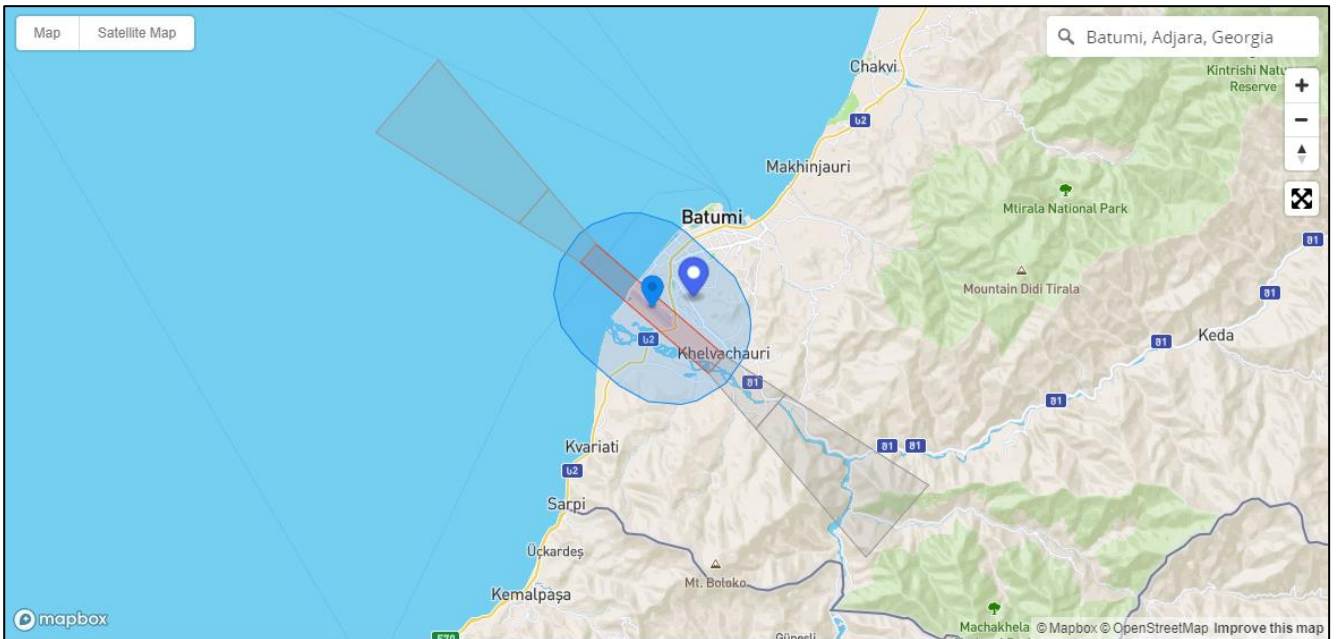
Map
Satellite Map
Batumi, Adjara, Georgia
+
−
Chakvi
Kintrishi Nature Reserve
ს2
Makhinjauri
Batumi
Mtirala National Park
Mountain Didi Tirala
ს2
Khelvachauri
შ1
შ1
 შ1
Keda
შ1
 შ1
შ1
შ1
Kvariati
ს2
Sarpi
Üçkardeş
Mt. Boloko
Kemalpaşa
mapbox
Machakhela
© Mapbox © OpenStreetMap Improve this map